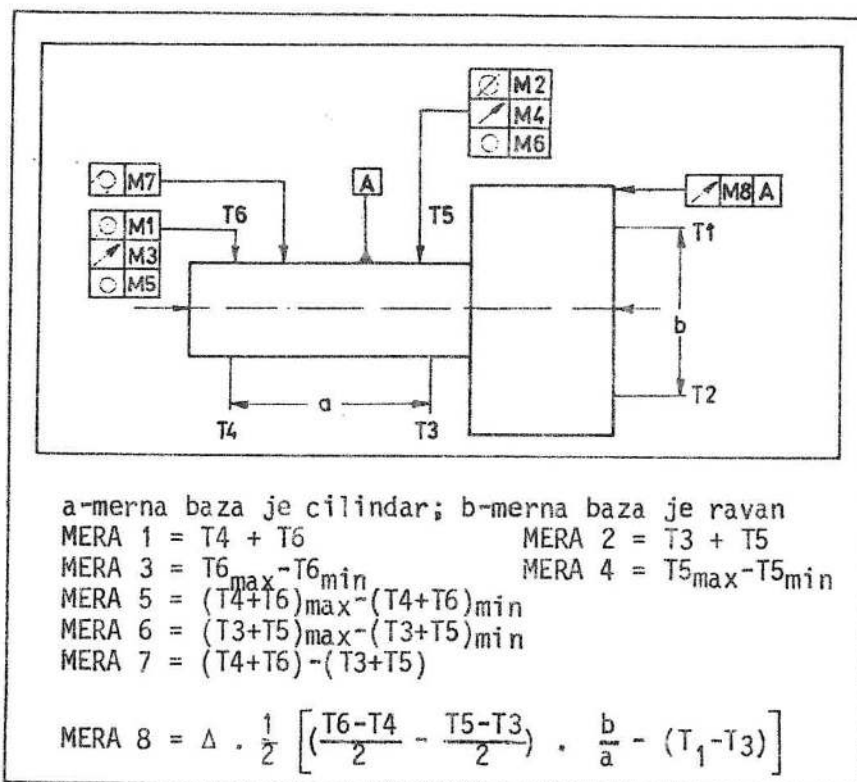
M2
M4
M6
M7
A
M8 A
M1
M3
M5
T6
T5
T1
b
T2
T4
a
T3

a-merna baza je cilindar; b-merna baza je ravan
MERA 1 = T4 + T6
MERA 2 = T3 + T5
MERA 3 = $T6_{max}-T6_{min}$
MERA 4 = $T5_{max}-T5_{min}$
MERA 5 = $(T4+T6)_{max}-(T4+T6)_{min}$
MERA 6 = $(T3+T5)_{max}-(T3+T5)_{min}$
MERA 7 = (T4+T6)-(T3+T5)

MERA 8 = $\Delta \cdot \frac{1}{2} \left[\left(\frac{T6-T4}{2} - \frac{T5-T3}{2}\right) \cdot \frac{b}{a} - (T_1-T_3)\right]$